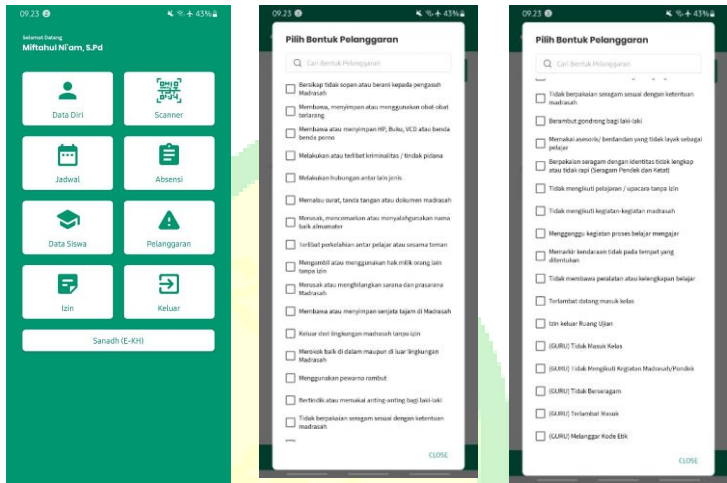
09.23 43%

Selamat Datang
Miftahul Ni'am, S.Pd

Data Diri

Scanner

Jadwal

Absensi

Data Siswa

Pelanggaran

Izin

Keluar

Sanadh (E-KH)

09.23 43%

Pilih Bentuk Pelanggaran

Cari Bentuk Pelanggaran

Bersikap tidak sopan atau berani kepada pengasuh Madrasah

Membawa, menyimpan atau menggunakan obat-obat terlarang

Membawa atau menyimpan HP, Buku, VCD atau benda benda porno

Melakukan atau terlibat kriminalitas / tindak pidana

Melakukan hubungan antar lain jenis

Memalsu surat, tanda tangan atau dokumen madrasah

Merusak, mencemarkan atau menyalahgunakan nama baik almamater

Terlibat perkelahian antar pelajar atau sesama teman

Mengambil atau menggunakan hak milik orang lain tanpa izin

Merusak atau menghilangkan sarana dan prasarana Madrasah

Membawa atau menyimpan senjata tajam di Madrasah

Keluar dari lingkungan madrasah tanpa izin

Merokok baik di dalam maupun di luar lingkungan Madrasah

Menggunakan pewarna rambut

Bertindik atau memakai anting-anting bagi laki-laki

Tidak berpakaian seragam sesuai dengan ketentuan madrasah

CLOSE

09.23 43%

Pilih Bentuk Pelanggaran

Cari Bentuk Pelanggaran

Tidak berpakaian seragam sesuai dengan ketentuan madrasah

Berambut gondrong bagi laki-laki

Memakai asesoris/ bentandan yang tidak layak sebagai pelajar

Berpakaian seragam dengan identitas tidak lengkap atau tidak rapi (Seragam Pendek dan Ketat)

Tidak mengikuti pelajaran / upacara tanpa izin

Tidak mengikuti kegiatan-kegiatan madrasah

Mengganggu kegiatan proses belajar mengajar

Memarkir kendaraan tidak pada tempat yang ditentukan

Tidak membawa peralatan atau kelengkapan belajar

Terlambat datang masuk kelas

Izin keluar Ruang Ujian

(GURU) Tidak Masuk Kelas

(GURU) Tidak Mengikuti Kegiatan Madrasah/Pondok

(GURU) Tidak Berseragam

(GURU) Terlambat Masuk

(GURU) Melanggar Kode Etik

CLOSE